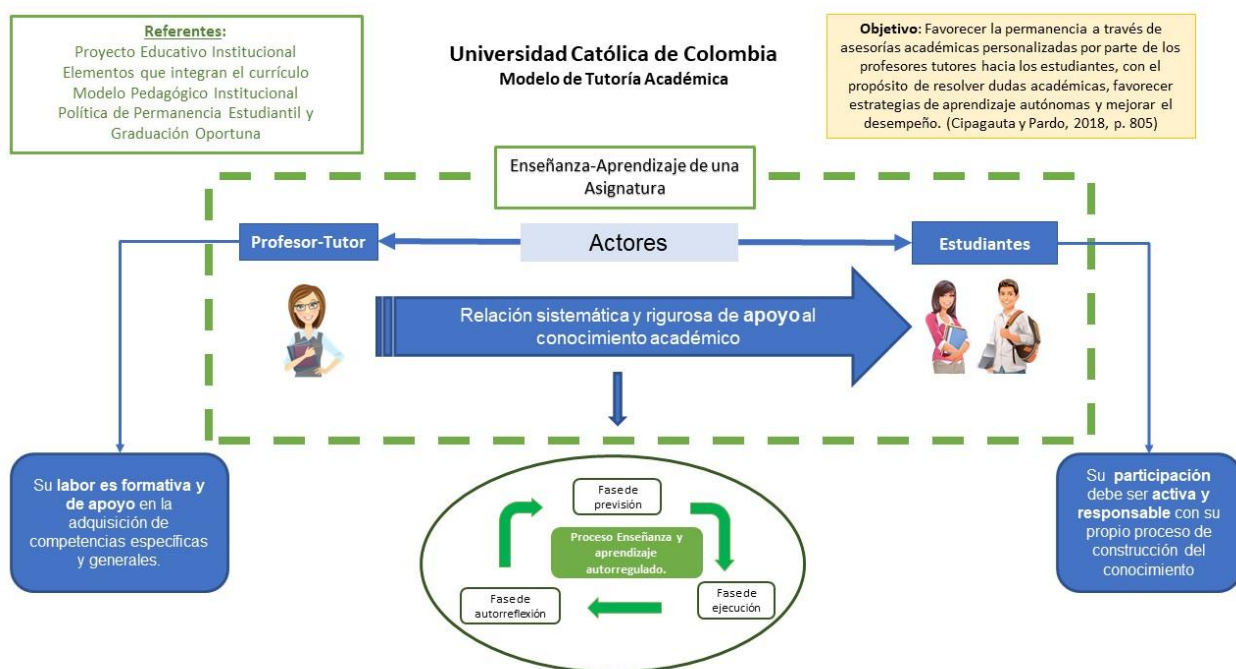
Referentes:
Proyecto Educativo Institucional
Elementos que integran el currículo
Modelo Pedagógico Institucional
Política de Permanencia Estudiantil y Graduación Oportuna

Universidad Católica de Colombia
Modelo de Tutoría Académica

Objetivo: Favorecer la permanencia a través de asesorías académicas personalizadas por parte de los profesores tutores hacia los estudiantes, con el propósito de resolver dudas académicas, favorecer estrategias de aprendizaje autónomas y mejorar el desempeño. (Cipagauta y Pardo, 2018, p. 805)

Enseñanza-Aprendizaje de una Asignatura

Profesor-Tutor

Actores

Estudiantes

Relación sistemática y rigurosa de apoyo al conocimiento académico

Su labor es formativa y de apoyo en la adquisición de competencias específicas y generales.

Fase de previsión

Proceso Enseñanza y aprendizaje autorregulado.

Fase de ejecución

Fase de autorreflexión

Su participación debe ser activa y responsable con su propio proceso de construcción del conocimiento